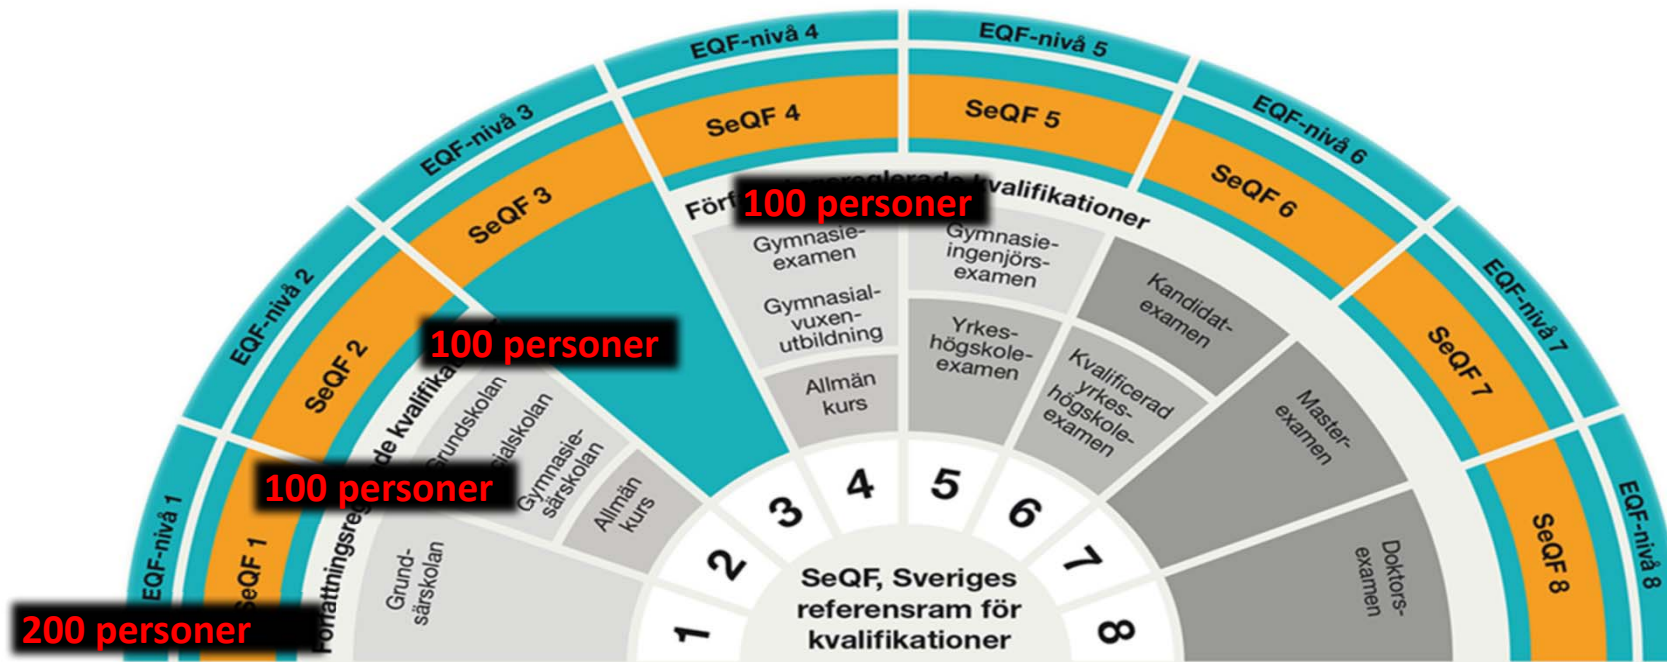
EQF-nivå 1
EQF-nivå 2
EQF-nivå 3
EQF-nivå 4
EQF-nivå 5
EQF-nivå 6
EQF-nivå 7
EQF-nivå 8

SeQF 1
SeQF 2
SeQF 3
SeQF 4
SeQF 5
SeQF 6
SeQF 7
SeQF 8

Förf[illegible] 100 personer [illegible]valifikationer

Författningsreg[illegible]de kvalifika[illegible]

100 personer

100 personer

200 personer

Grundsärskolan
Grundskolan
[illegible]cialskolan
Gymnasiesärskolan
Allmän kurs

Gymnasieexamen
Gymnasialvuxenutbildning
Allmän kurs

Gymnasieingenjörsexamen
Yrkeshögskoleexamen

Kvalificerad yrkeshögskoleexamen
Kandidatexamen
Masterexamen
Doktorsexamen

1
2
3
4
5
6
7
8

SeQF, Sveriges referensram för kvalifikationer